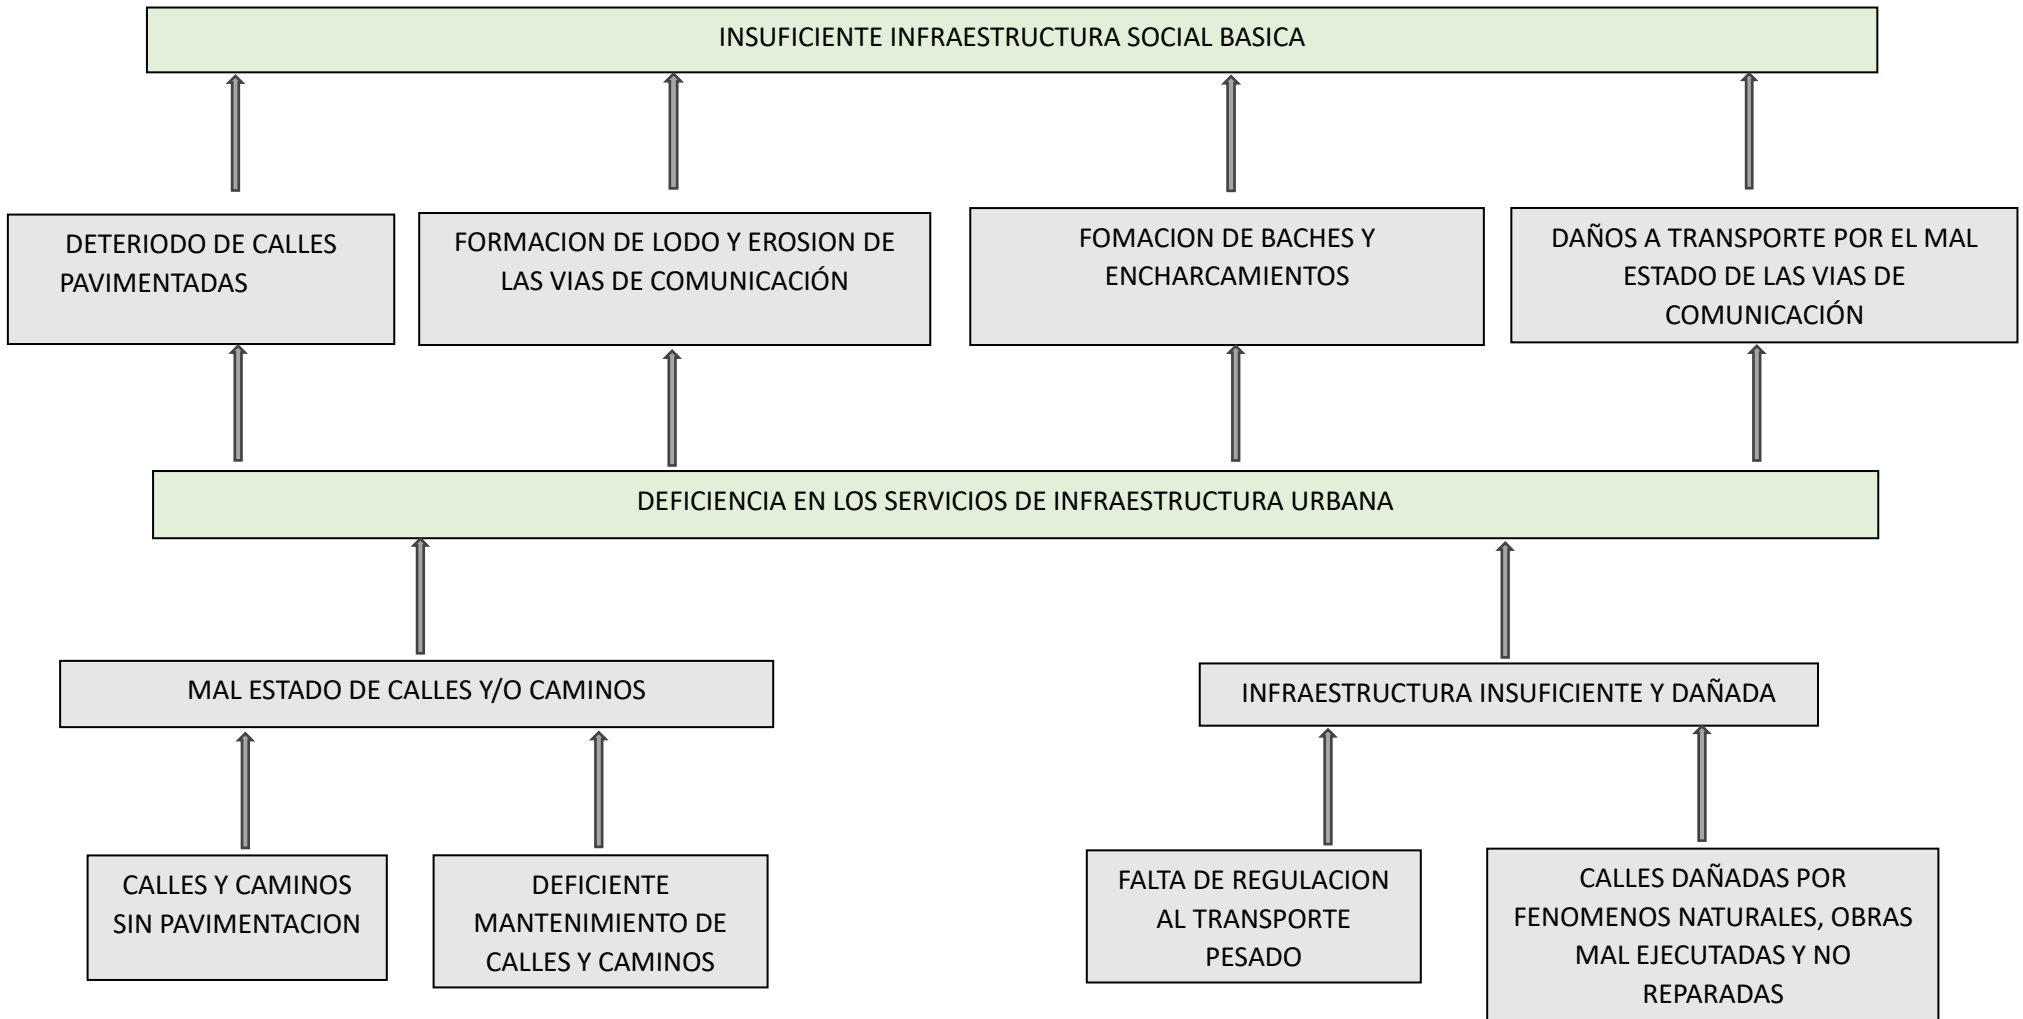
INSUFICIENTE INFRAESTRUCTURA SOCIAL BASICA

DETERIODO DE CALLES PAVIMENTADAS

FORMACION DE LODO Y EROSION DE LAS VIAS DE COMUNICACIÓN

FOMACION DE BACHES Y ENCHARCAMIENTOS

DAÑOS A TRANSPORTE POR EL MAL ESTADO DE LAS VIAS DE COMUNICACIÓN

DEFICIENCIA EN LOS SERVICIOS DE INFRAESTRUCTURA URBANA

MAL ESTADO DE CALLES Y/O CAMINOS

INFRAESTRUCTURA INSUFICIENTE Y DAÑADA

CALLES Y CAMINOS SIN PAVIMENTACION

DEFICIENTE MANTENIMIENTO DE CALLES Y CAMINOS

FALTA DE REGULACION AL TRANSPORTE PESADO

CALLES DAÑADAS POR FENOMENOS NATURALES, OBRAS MAL EJECUTADAS Y NO REPARADAS